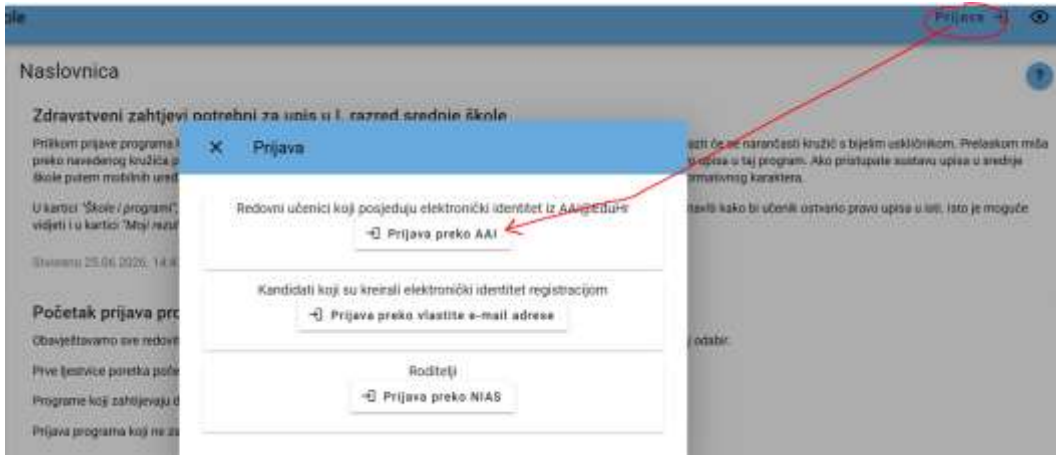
ole

Prijava

Naslovnica

Zdravstveni zahtjevi potrebni za upis u I. razred srednje škole

Prilikom prijave programa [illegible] preko navedenog kružića p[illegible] škole putem mobilnih ured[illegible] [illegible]sti će se narančasti kružić s bijelim uskličnikom. Prelaskom miša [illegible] upisa u taj program. Ako pristupate sustavu upisa u srednje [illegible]ormativnog karaktera.

U kartici "Škole i programi", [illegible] vidjeti i u kartici "Moji rezu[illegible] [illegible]italti kako bi učenik ostvario pravo upisa u isti. Isto je moguće

Stvoreno 25.06.2026. 14:4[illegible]

Početak prijava pro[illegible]

Obavještavamo sve redovi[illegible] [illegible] odabir.

Prve ljestvice poretka poč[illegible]

Programe koji zahtijevaju d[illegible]

Prijava programa koji ne za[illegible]

Prijava

Redovni učenici koji posjeduju elektronički identitet iz AAI@EduHr

Prijava preko AAI

Kandidati koji su kreirali elektronički identitet registracijom

Prijava preko vlastite e-mail adrese

Roditelji

Prijava preko NIAS